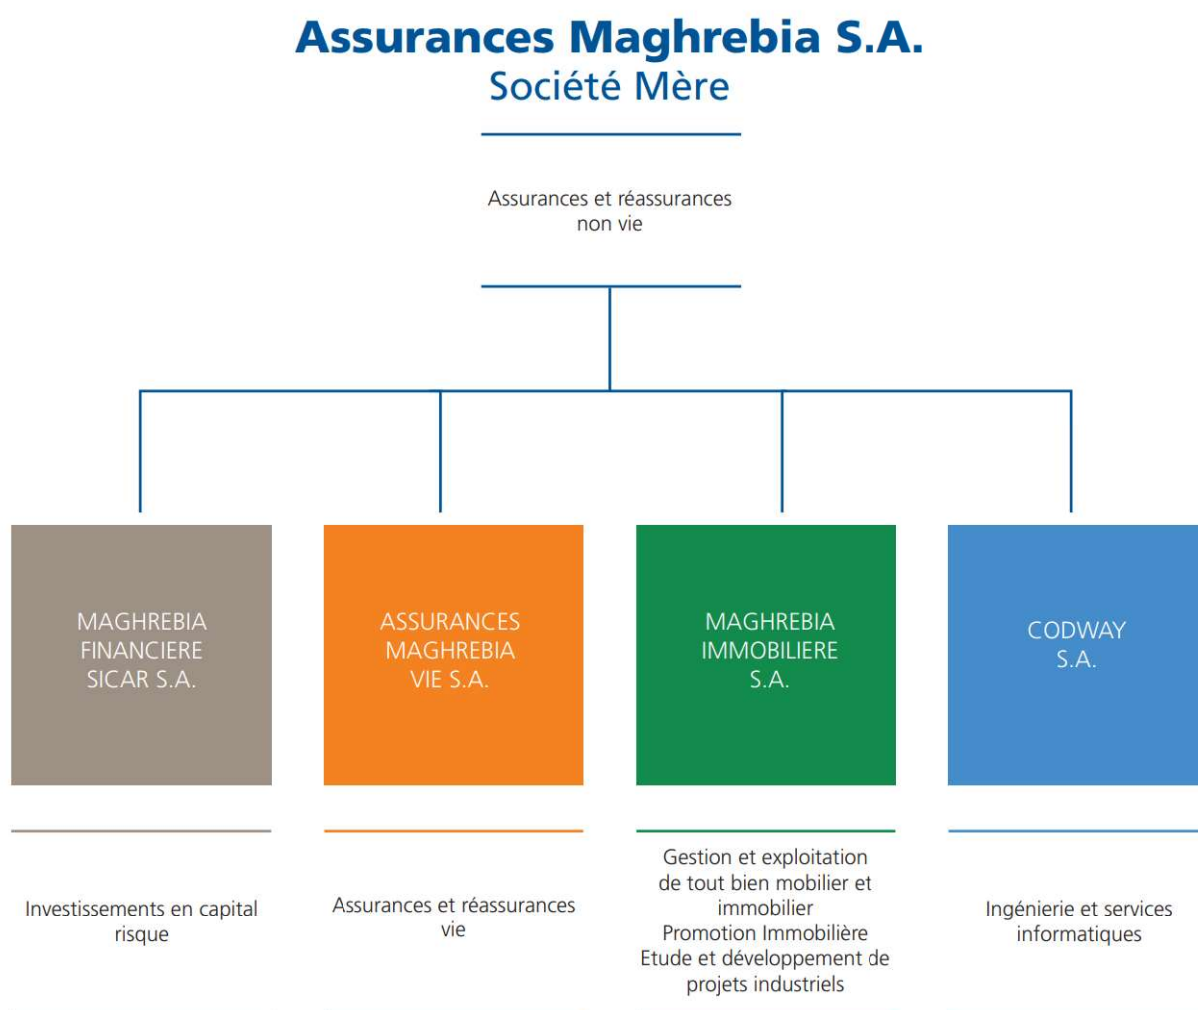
Assurances Maghrebia S.A.
Société Mère

Assurances et réassurances non vie

MAGHREBIA FINANCIERE SICAR S.A.

ASSURANCES MAGHREBIA VIE S.A.

MAGHREBIA IMMOBILIERE S.A.

CODWAY S.A.

Investissements en capital risque

Assurances et réassurances vie

Gestion et exploitation de tout bien mobilier et immobilier
Promotion Immobilière
Etude et développement de projets industriels

Ingénierie et services informatiques